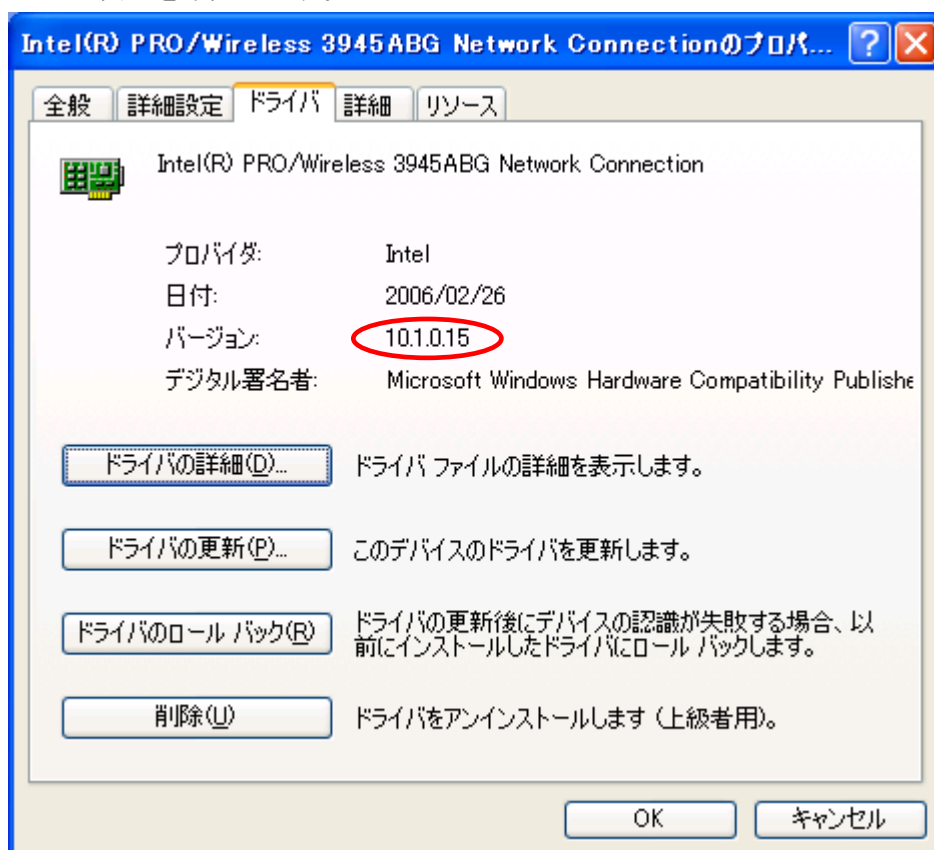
Intel(R) PRO/Wireless 3945ABG Network Connectionのプロパ...

全般 詳細設定 ドライバ 詳細 リソース

Intel(R) PRO/Wireless 3945ABG Network Connection

プロバイダ: Intel

日付: 2006/02/26

バージョン: 10.1.0.15

デジタル署名者: Microsoft Windows Hardware Compatibility Publishe

ドライバの詳細(D)... ドライバ ファイルの詳細を表示します。

ドライバの更新(P)... このデバイスのドライバを更新します。

ドライバのロール バック(R) ドライバの更新後にデバイスの認識が失敗する場合、以前にインストールしたドライバにロール バックします。

削除(U) ドライバをアンインストールします (上級者用)。

OK キャンセル